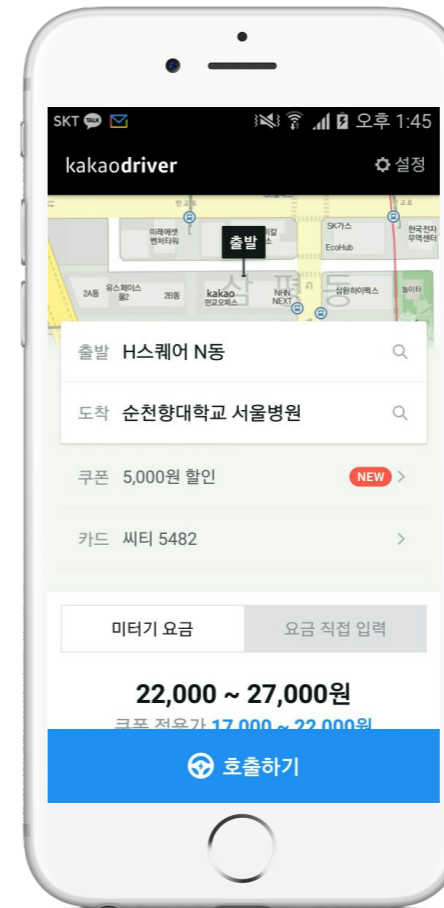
SKT TALK 오후 1:45

kakaodriver 설정

미래에셋 벤처타워
출발
SK가스
EcoHub
한국전자 무역센터
2A동 유스페이스 몰2 2B동
kakao 판교오피스
NHN NEXT
삼평동
삼환하이펙스
놀이터

출발 H스퀘어 N동

도착 순천향대학교 서울병원

쿠폰 5,000원 할인 NEW

카드 씨티 5482

미터기 요금 | 요금 직접 입력

22,000 ~ 27,000원

쿠폰 적용가 17,000 ~ 22,000원

호출하기